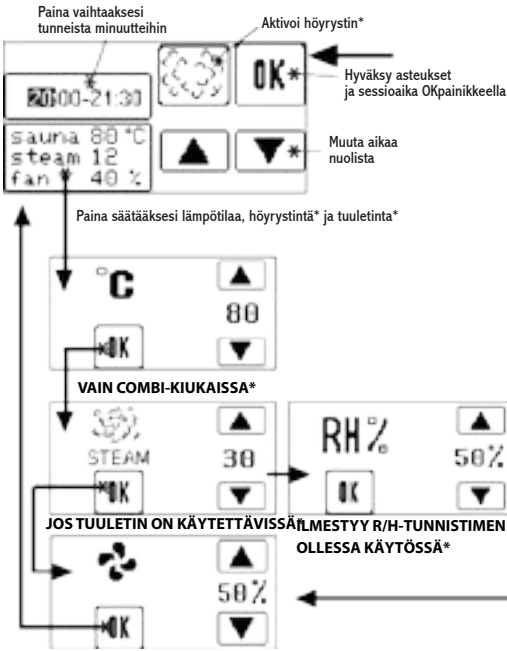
Paina vaihtaaksesi tunneista minuutteihin

Aktivoi höyrystin*

20:00-21:30

OK*

Hyväksy asteukset ja sessioaika OKpainikkeella

sauna 80 °C
steam 12
fan 40 %

Muuta aikaa nuolista

Paina säätääksesi lämpötilaa, höyrystintä* ja tuuletinta*

°C

80

OK

VAIN COMBI-KIUKAISSA*

STEAM

30

OK

RH%

50%

OK

JOS TUULETIN ON KÄYTETTÄVISSÄ*

ILMESTYY R/H-TUNNISTIMEN OLLESSA KÄYTÖSSÄ*

50%

OK